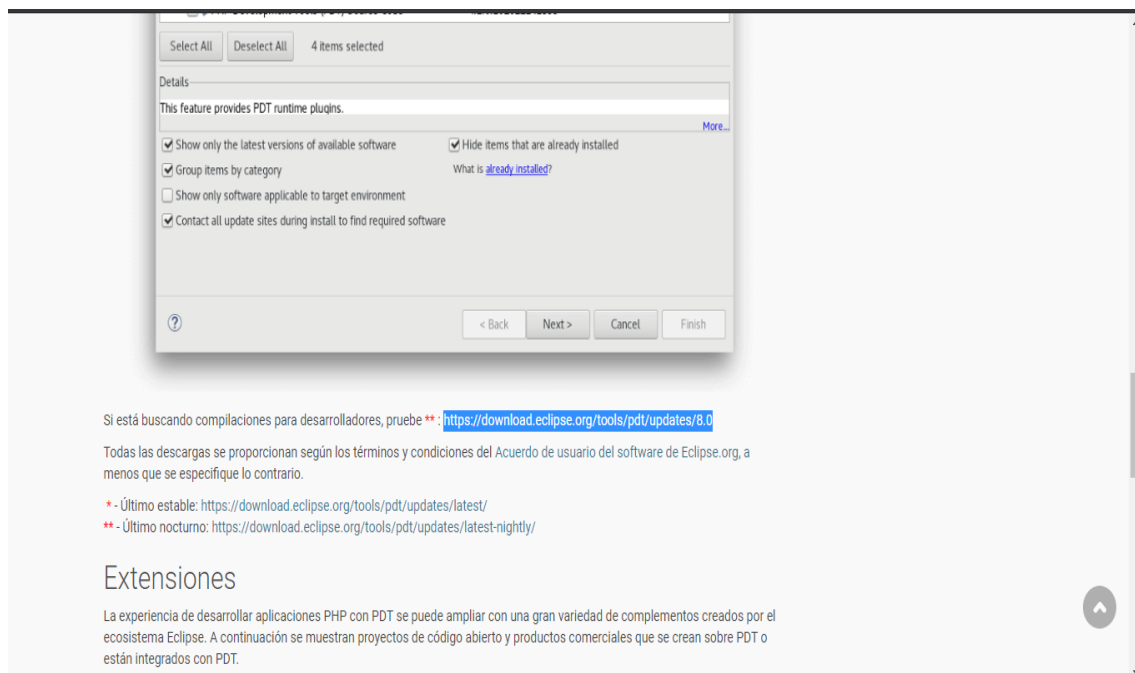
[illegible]

Select All Deselect All 4 items selected

Details

This feature provides PDT runtime plugins.

More...

Show only the latest versions of available software

Hide items that are already installed

Group items by category

What is already installed?

Show only software applicable to target environment

Contact all update sites during install to find required software

?

< Back Next > Cancel Finish

Si está buscando compilaciones para desarrolladores, pruebe ** : https://download.eclipse.org/tools/pdt/updates/8.0

Todas las descargas se proporcionan según los términos y condiciones del Acuerdo de usuario del software de Eclipse.org, a menos que se especifique lo contrario.

* - Último estable: https://download.eclipse.org/tools/pdt/updates/latest/
** - Último nocturno: https://download.eclipse.org/tools/pdt/updates/latest-nightly/

Extensiones

La experiencia de desarrollar aplicaciones PHP con PDT se puede ampliar con una gran variedad de complementos creados por el ecosistema Eclipse. A continuación se muestran proyectos de código abierto y productos comerciales que se crean sobre PDT o están integrados con PDT.